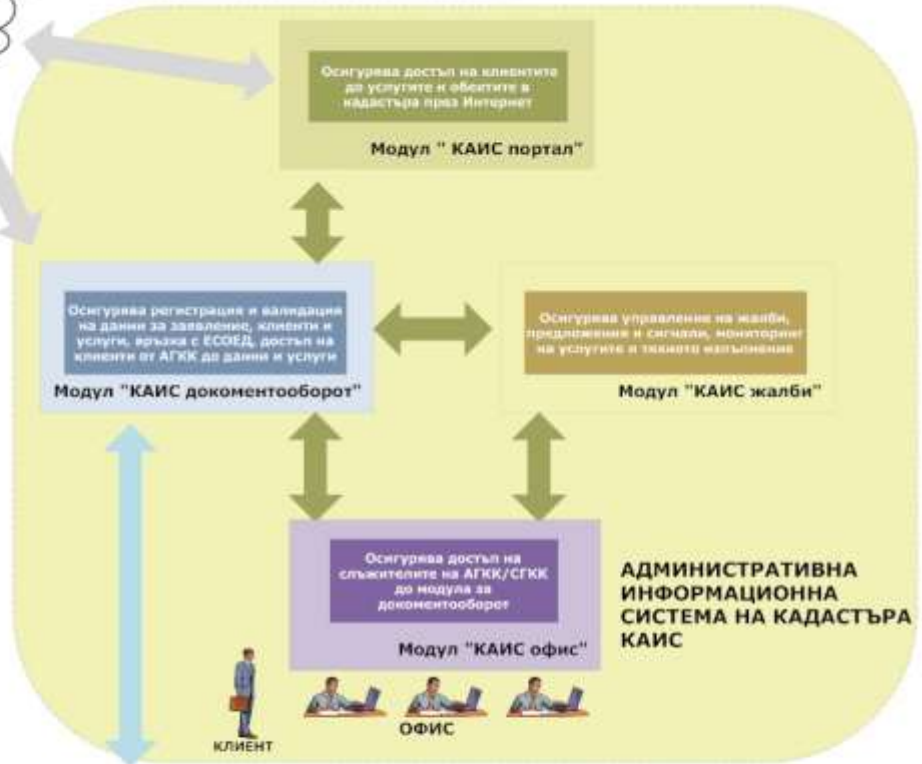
Осигурява достъп на клиентите до услугите и обектите в кадастъра през Интернет

Модул " КАИС портал"

Осигурява регистрация и валидация на данни за заявление, клиенти и услуги, връзка с ЕСОЕД, достъп на клиенти от АГКК до данни и услуги

Модул "КАИС докоментооборот"

Осигурява управление на жалби, предложения и сигнали, мониторинг на услугите и тяхното изпълнение

Модул "КАИС жалби"

Осигурява достъп на служителите на АГКК/СГКК до модула за документооборот

Модул "КАИС офис"

АДМИНИСТРАТИВНА ИНФОРМАЦИОННА СИСТЕМА НА КАДАСТЪРА КАИС

КЛИЕНТ

ОФИС